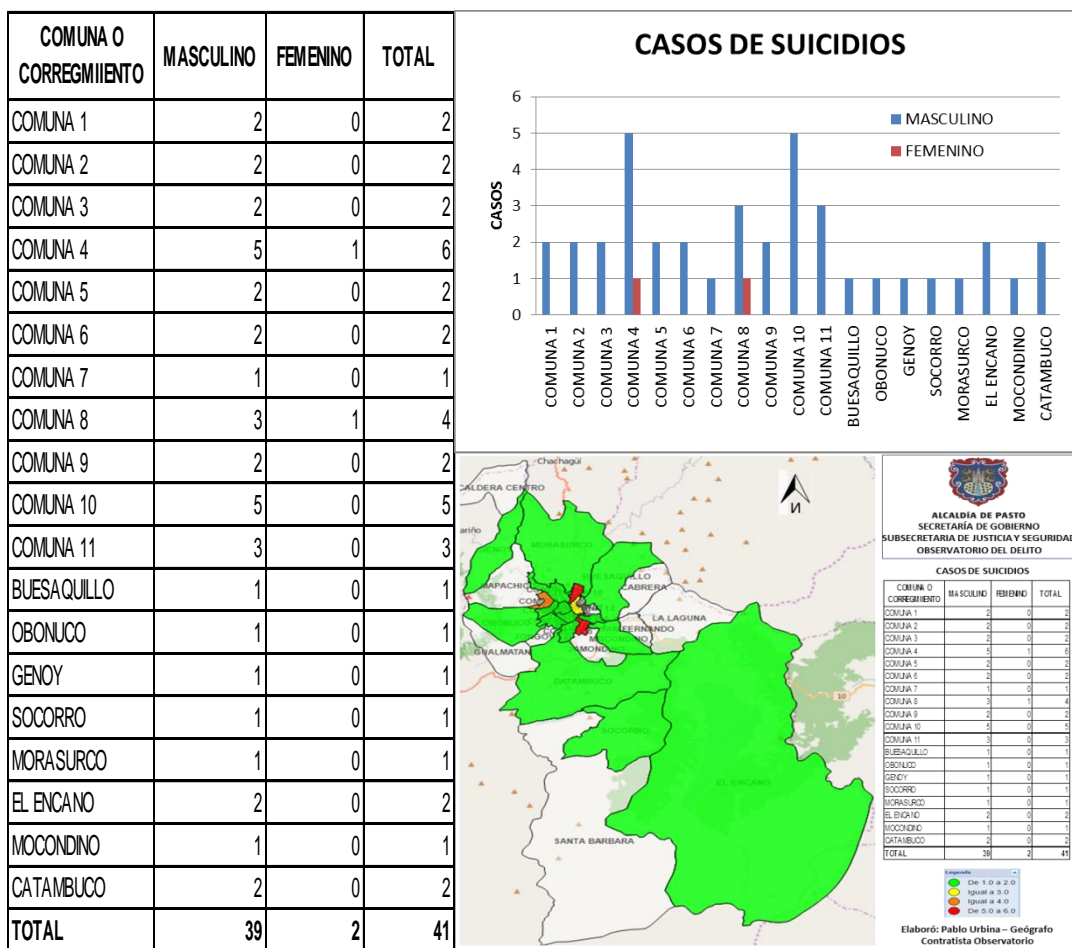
| COMUNA O CORREGMIIENTO | MASCULINO | FEMENINO | TOTAL |
|---|---|---|---|
| COMUNA 1 | 2 | 0 | 2 |
| COMUNA 2 | 2 | 0 | 2 |
| COMUNA 3 | 2 | 0 | 2 |
| COMUNA 4 | 5 | 1 | 6 |
| COMUNA 5 | 2 | 0 | 2 |
| COMUNA 6 | 2 | 0 | 2 |
| COMUNA 7 | 1 | 0 | 1 |
| COMUNA 8 | 3 | 1 | 4 |
| COMUNA 9 | 2 | 0 | 2 |
| COMUNA 10 | 5 | 0 | 5 |
| COMUNA 11 | 3 | 0 | 3 |
| BUESAQUILLO | 1 | 0 | 1 |
| OBONUCO | 1 | 0 | 1 |
| GENOY | 1 | 0 | 1 |
| SOCORRO | 1 | 0 | 1 |
| MORASURCO | 1 | 0 | 1 |
| EL ENCANO | 2 | 0 | 2 |
| MOCONDINO | 1 | 0 | 1 |
| CATAMBUCO | 2 | 0 | 2 |
| TOTAL | 39 | 2 | 41 |

CASOS DE SUICIDIOS

CASOS

6
5
4
3
2
1
0

MASCULINO
FEMENINO

COMUNA 1, COMUNA 2, COMUNA 3, COMUNA 4, COMUNA 5, COMUNA 6, COMUNA 7, COMUNA 8, COMUNA 9, COMUNA 10, COMUNA 11, BUESAQUILLO, OBONUCO, GENOY, SOCORRO, MORASURCO, EL ENCANO, MOCONDINO, CATAMBUCO

Chachagüi
CALDERA CENTRO
N
ariño
MORASURCO
GENO
MAPACHIC
CO
SAN
LLO
CABRERA
OBONUCO
LA LAGUNA
FERNANDO
MOCONDINO
GUALMATAN
MONDI
CATAMBUCO
10
SOCORRO
EL ENCANO
SANTA BARBARA

ALCALDÍA DE PASTO
SECRETARÍA DE GOBIERNO
SUBSECRETARIA DE JUSTICIA Y SEGURIDAD
OBSERVATORIO DEL DELITO

CASOS DE SUICIDIOS

| COMUNA O CORREGMIENTO | MASCULINO | FEMENINO | TOTAL |
|---|---|---|---|
| COMUNA 1 | 2 | 0 | 2 |
| COMUNA 2 | 2 | 0 | 2 |
| COMUNA 3 | 2 | 0 | 2 |
| COMUNA 4 | 5 | 1 | 6 |
| COMUNA 5 | 2 | 0 | 2 |
| COMUNA 6 | 2 | 0 | 2 |
| COMUNA 7 | 1 | 0 | 1 |
| COMUNA 8 | 3 | 1 | 4 |
| COMUNA 9 | 2 | 0 | 2 |
| COMUNA 10 | 5 | 0 | 5 |
| COMUNA 11 | 3 | 0 | 3 |
| BUESAQUILLO | 1 | 0 | 1 |
| OBONUCO | 1 | 0 | 1 |
| GENOY | 1 | 0 | 1 |
| SOCORRO | 1 | 0 | 1 |
| MORASURCO | 1 | 0 | 1 |
| EL ENCANO | 2 | 0 | 2 |
| MOCONDINO | 1 | 0 | 1 |
| CATAMBUCO | 2 | 0 | 2 |
| TOTAL | 39 | 2 | 41 |

Leyenda
De 1.0 a 2.0
Igual a 3.0
Igual a 4.0
De 5.0 a 6.0

Elaboró: Pablo Urbina – Geógrafo
Contratista Observatorio